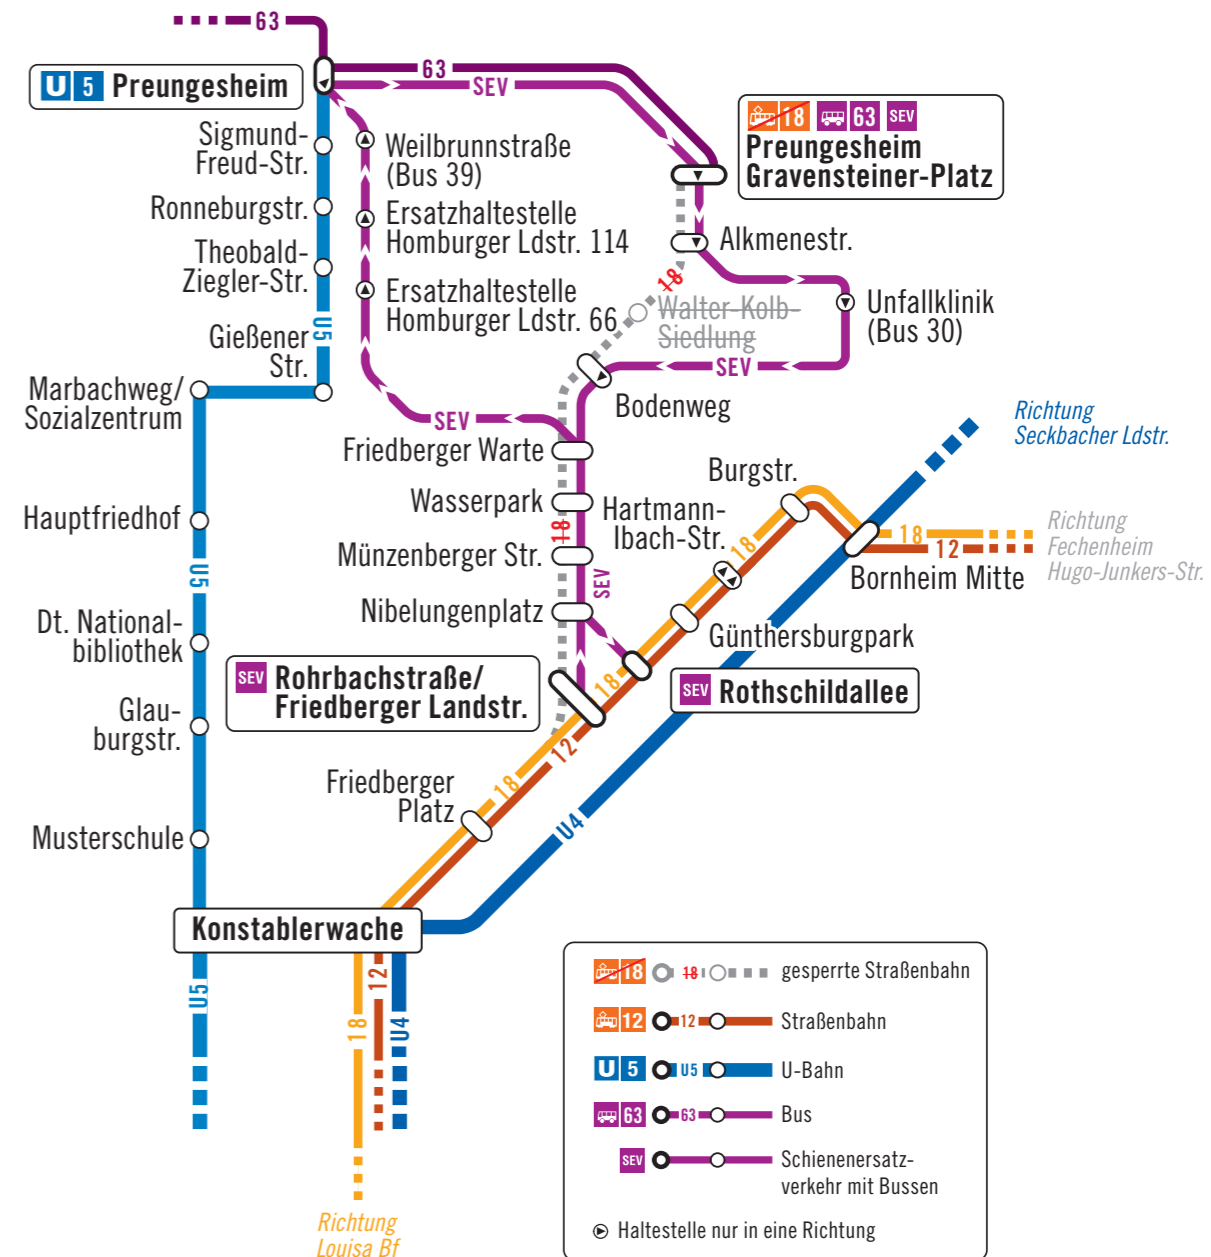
63

U 5 Preungesheim

63
SEV

18 63 SEV
Preungesheim
Gravensteiner-Platz

Sigmund-Freud-Str.

Weilbrunnstraße
(Bus 39)

Ronneburgstr.

Ersatzhaltestelle
Homburger Ldstr. 114

Alkmenestr.

Theobald-Ziegler-Str.

Ersatzhaltestelle
Homburger Ldstr. 66

18
Walter-Kolb-Siedlung

Unfallklinik
(Bus 30)

Gießener Str.

U5

Marbachweg/
Sozialzentrum

SEV

Bodenweg

SEV

Friedberger Warte

Richtung
Seckbacher Ldstr.

Burgstr.

Wasserpark

Hartmann-Ibach-Str.

Hauptfriedhof

18

Münzenberger Str.

18
12

Richtung
Fechenheim
Hugo-Junkers-Str.

U5

18
SEV

Bornheim Mitte

Nibelungenplatz

Günthersburgpark

Dt. National-bibliothek

SEV Rohrbachstraße/
Friedberger Landstr.

SEV Rothschildallee

18

Glau-burgstr.

12

Friedberger Platz

18

U4

Musterschule

Konstablerwache

U5
18
12
U4

18 18 gesperrte Straßenbahn
12 12 Straßenbahn
U 5 U5 U-Bahn
63 63 Bus
SEV Schienenersatz-verkehr mit Bussen
Haltestelle nur in eine Richtung

Richtung
Louisa Bf